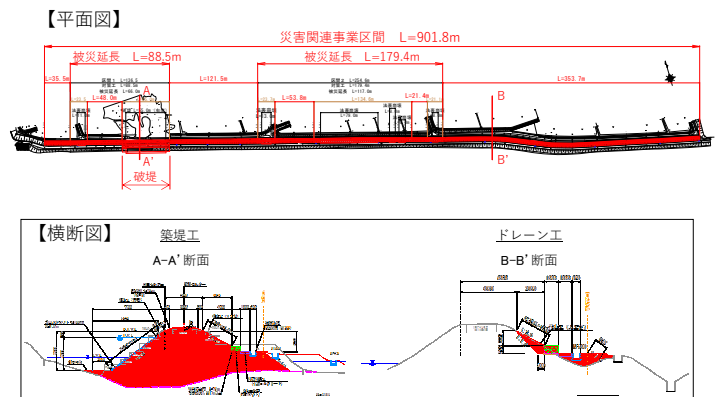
【平面図】

災害関連事業区間　L=901.8m

被災延長　L=88.5m

被災延長　L=179.4m

L=35.5m

L=121.5m

L=353.7m

L=48.0m

L=53.8m

L=21.4m

A

A'

B

B'

破堤

【横断図】

築堤工

A−A' 断面

ドレーン工

B−B' 断面